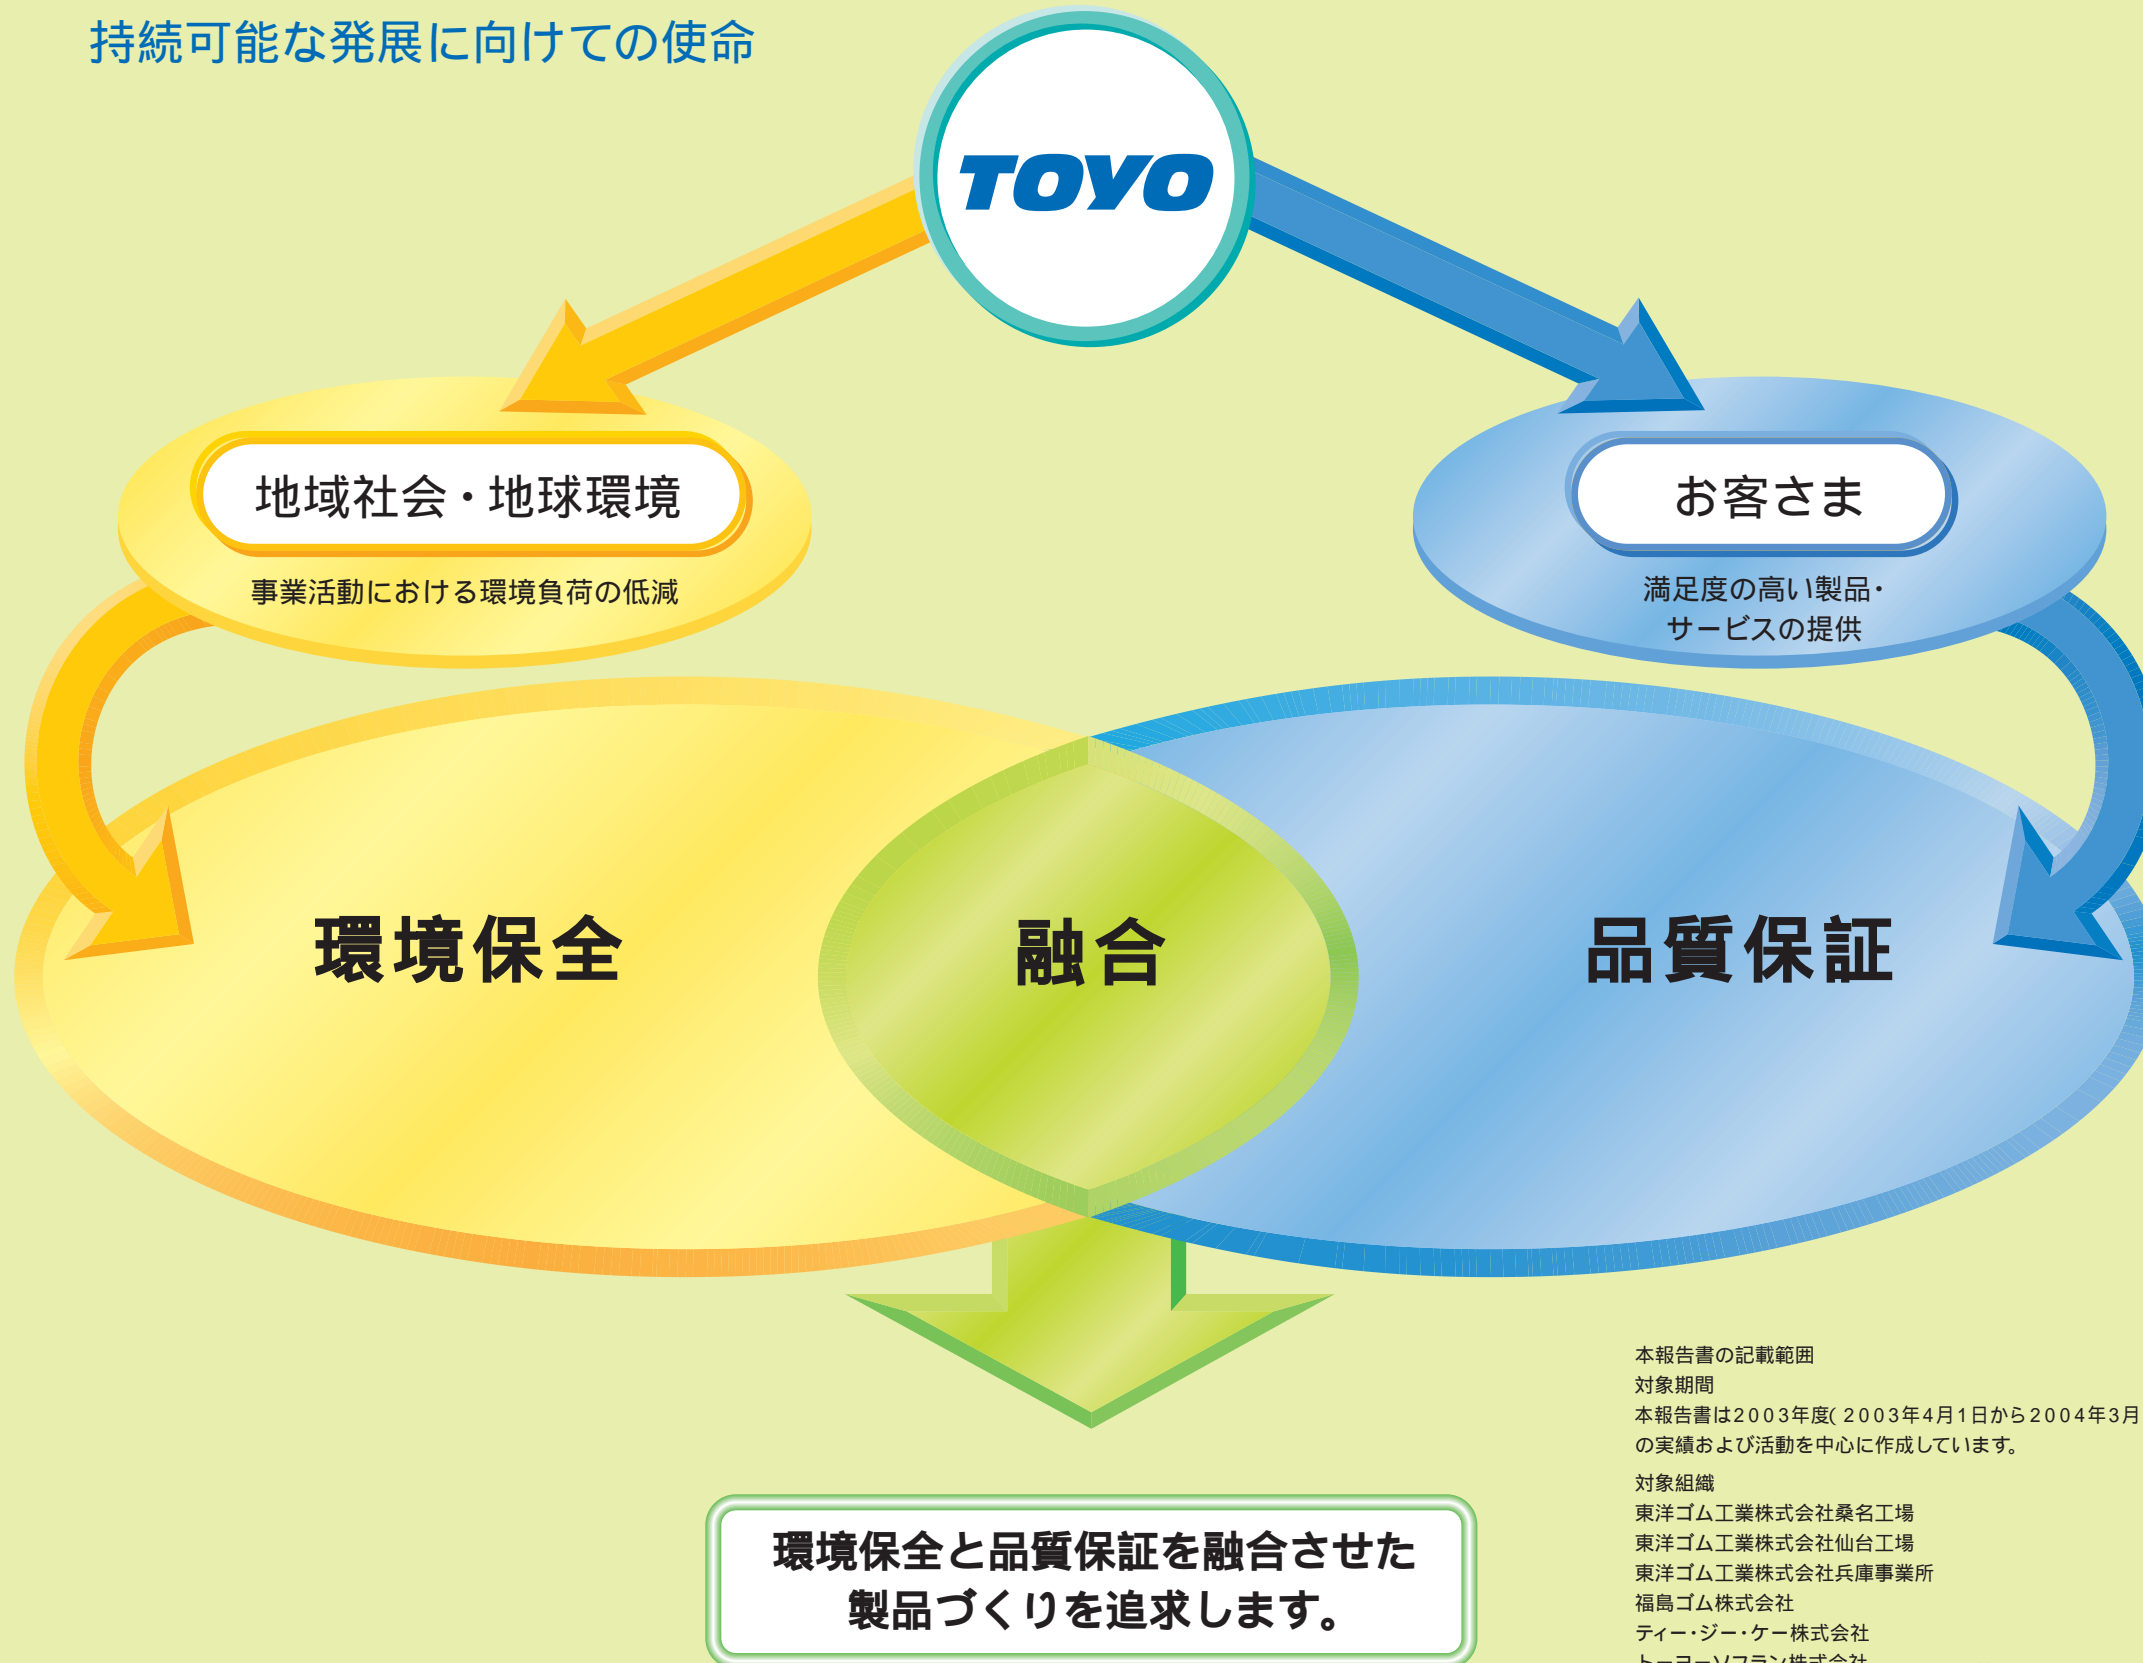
持続可能な発展に向けての使命

TOYO

地域社会・地球環境

事業活動における環境負荷の低減

お客さま

満足度の高い製品・サービスの提供

環境保全

融合

品質保証

環境保全と品質保証を融合させた製品づくりを追求します。

本報告書の記載範囲
対象期間
本報告書は2003年度( 2003年4月1日から2004年3月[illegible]
の実績および活動を中心に作成しています。

対象組織
東洋ゴム工業株式会社桑名工場
東洋ゴム工業株式会社仙台工場
東洋ゴム工業株式会社兵庫事業所
福島ゴム株式会社
ティー・ジー・ケー株式会社
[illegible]